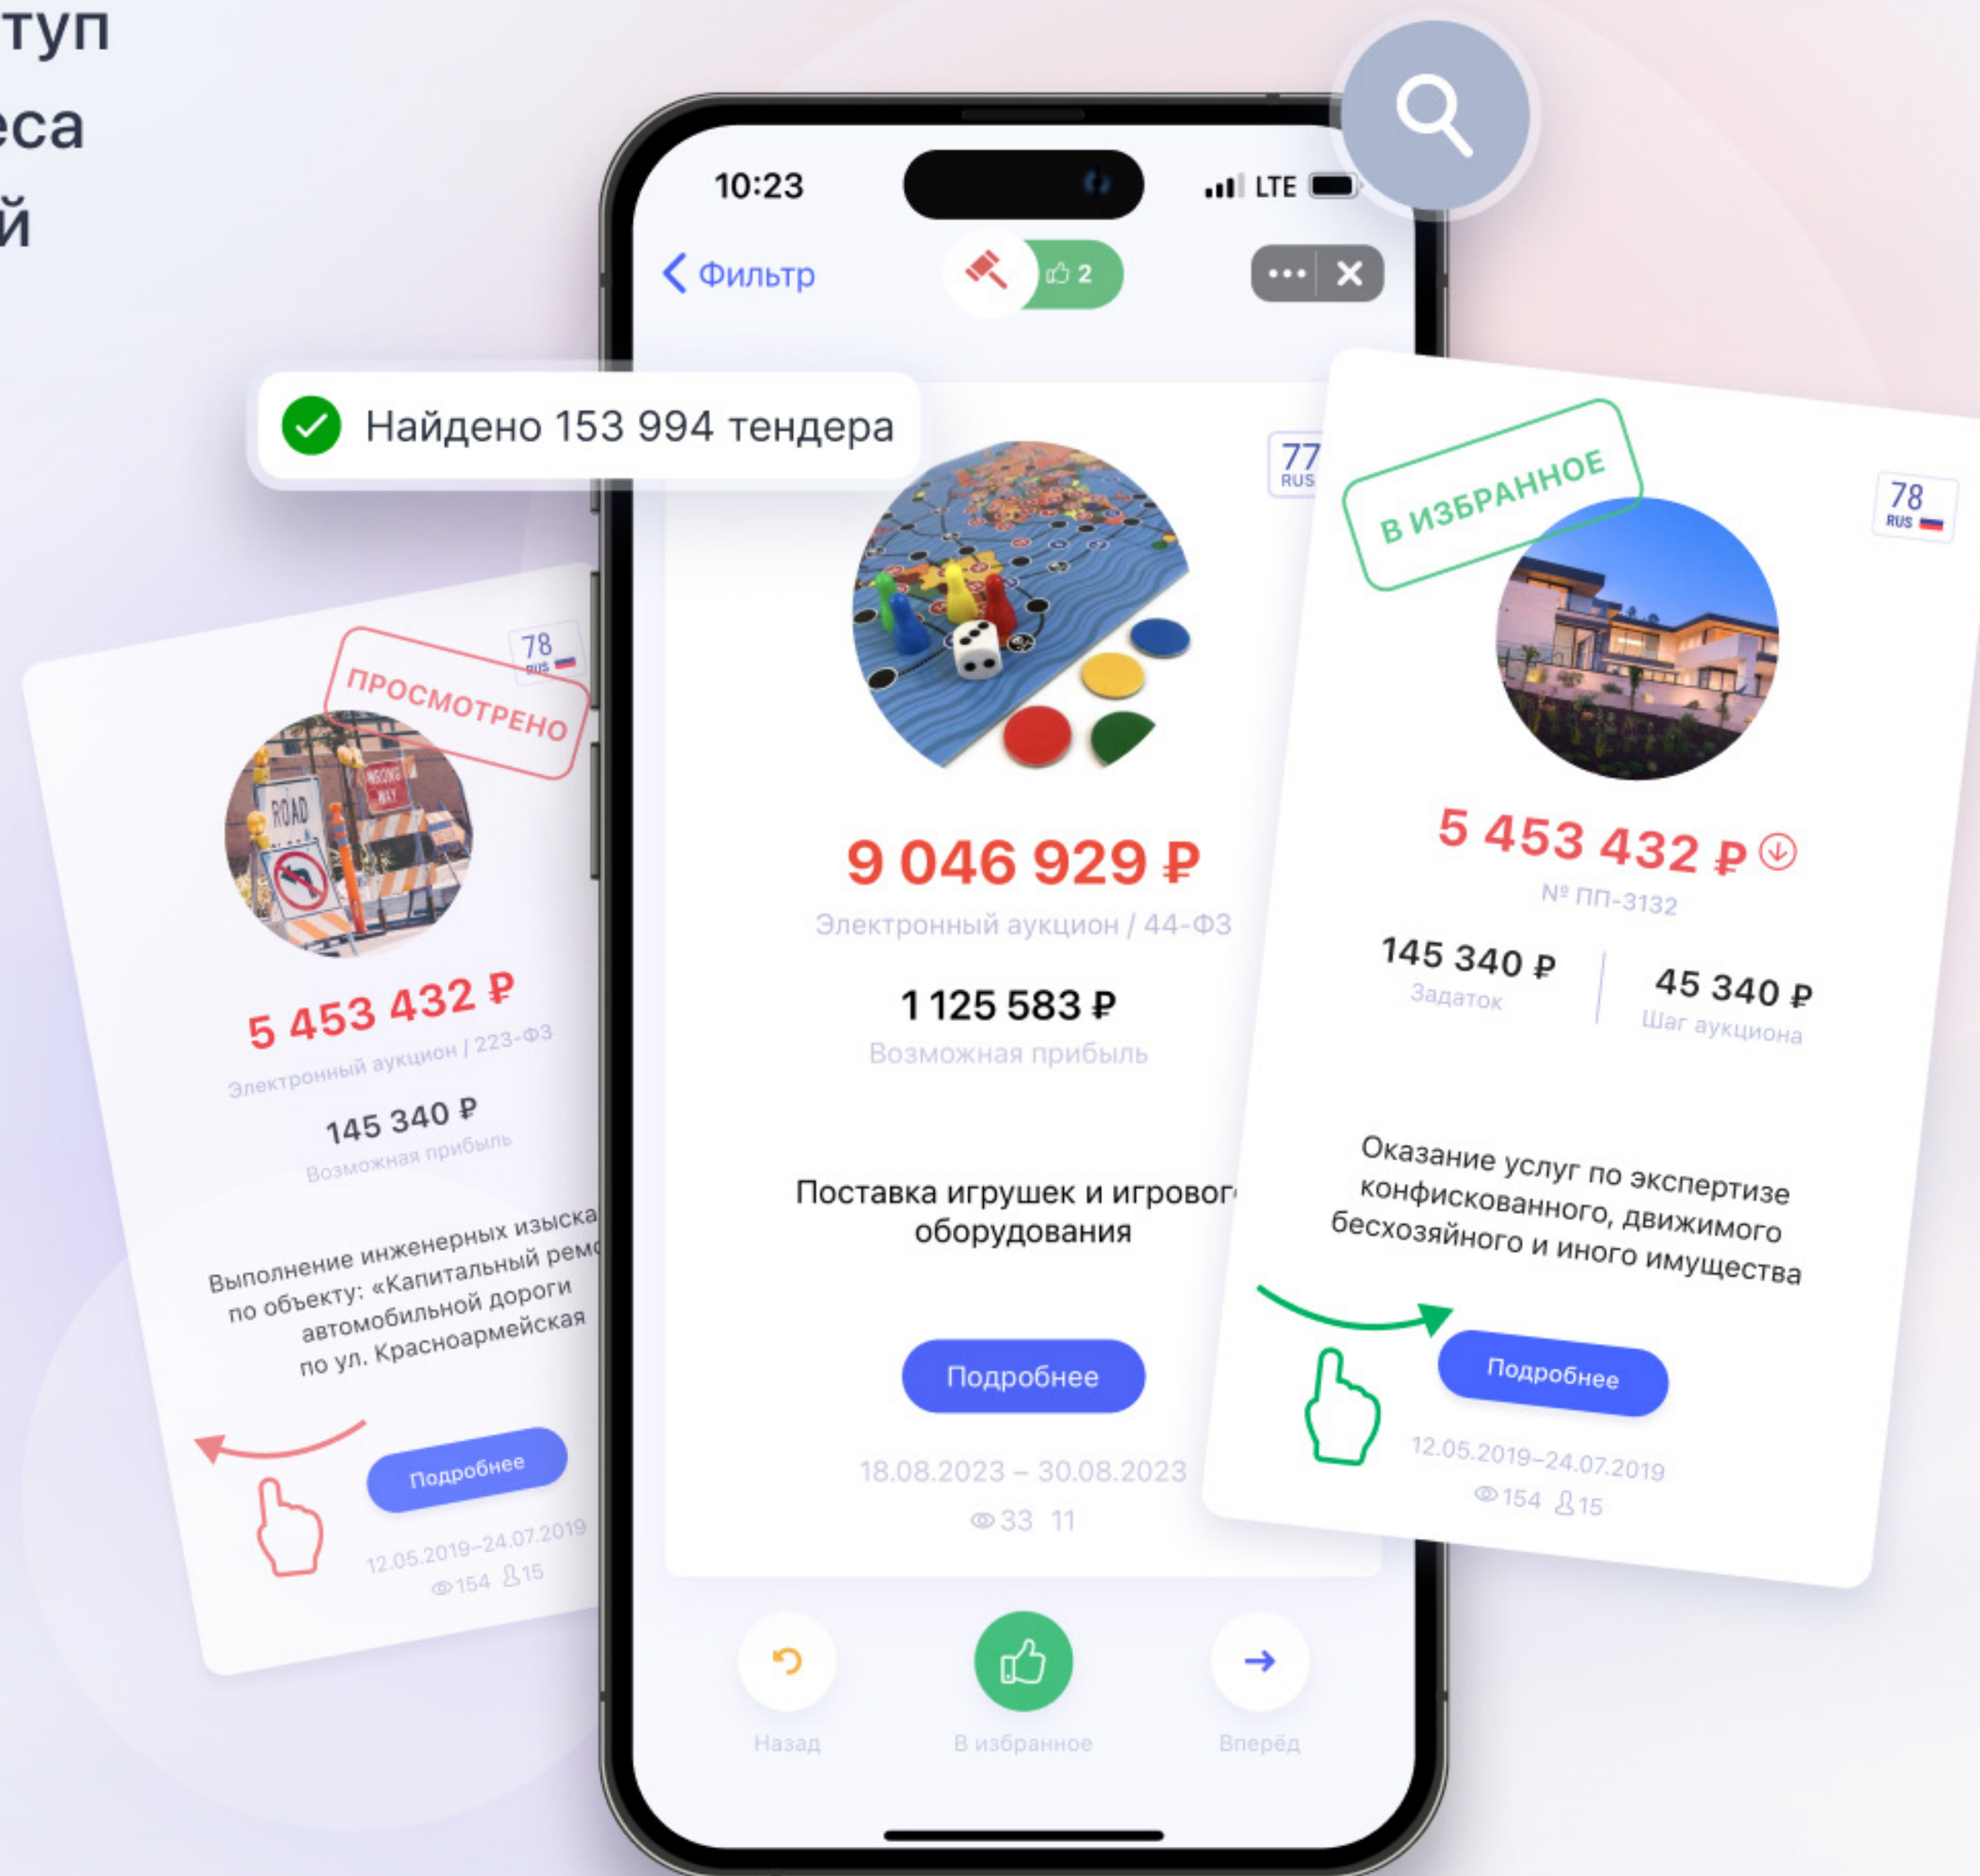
туп
еса
й

10:23
LTE

Фильтр
2

Найдено 153 994 тендера

77
RUS

9 046 929 ₽
Электронный аукцион / 44-ФЗ

1 125 583 ₽
Возможная прибыль

Поставка игрушек и игрового оборудования

Подробнее

18.08.2023 – 30.08.2023
33 11

Назад
В избранное
Вперёд

78
RUS
ПРОСМОТРЕНО

5 453 432 ₽
Электронный аукцион / 223-ФЗ

145 340 ₽
Возможная прибыль

Выполнение инженерных изыска по объекту: «Капитальный ремо автомобильной дороги по ул. Красноармейская

Подробнее

12.05.2019–24.07.2019
154 15

В ИЗБРАННОЕ
78
RUS

5 453 432 ₽
№ ПП-3132

145 340 ₽
Задаток

45 340 ₽
Шаг аукциона

Оказание услуг по экспертизе конфискованного, движимого бесхозяйного и иного имущества

Подробнее

12.05.2019–24.07.2019
154 15